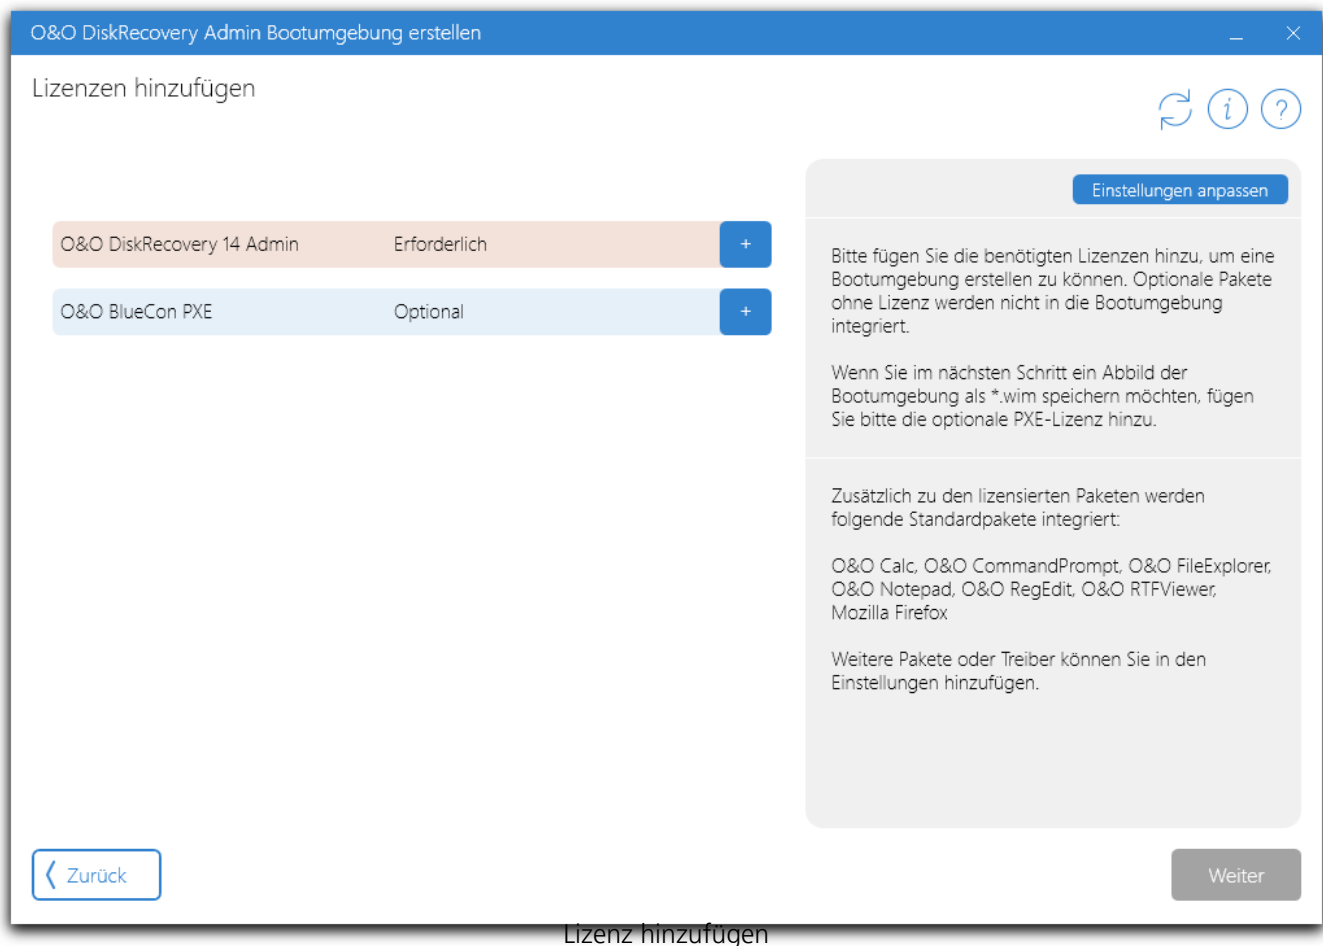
O&O DiskRecovery Admin Bootumgebung erstellen

Lizenzen hinzufügen

Einstellungen anpassen

| O&O DiskRecovery 14 Admin | Erforderlich | + |
|---|---|---|
| O&O BlueCon PXE | Optional | + |

Bitte fügen Sie die benötigten Lizenzen hinzu, um eine Bootumgebung erstellen zu können. Optionale Pakete ohne Lizenz werden nicht in die Bootumgebung integriert.

Wenn Sie im nächsten Schritt ein Abbild der Bootumgebung als *.wim speichern möchten, fügen Sie bitte die optionale PXE-Lizenz hinzu.

Zusätzlich zu den lizensierten Paketen werden folgende Standardpakete integriert:

O&O Calc, O&O CommandPrompt, O&O FileExplorer, O&O Notepad, O&O RegEdit, O&O RTFViewer, Mozilla Firefox

Weitere Pakete oder Treiber können Sie in den Einstellungen hinzufügen.

Zurück

Weiter

Lizenz hinzufügen